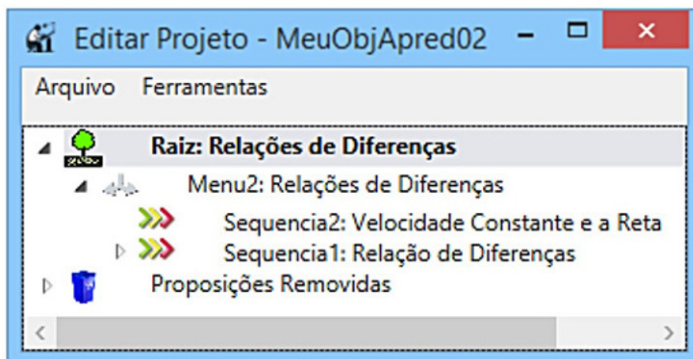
Editar Projeto - MeuObjApred02

Arquivo Ferramentas

Raiz: Relações de Diferenças

Menu2: Relações de Diferenças

Sequencia2: Velocidade Constante e a Reta

Sequencia1: Relação de Diferenças

Proposições Removidas